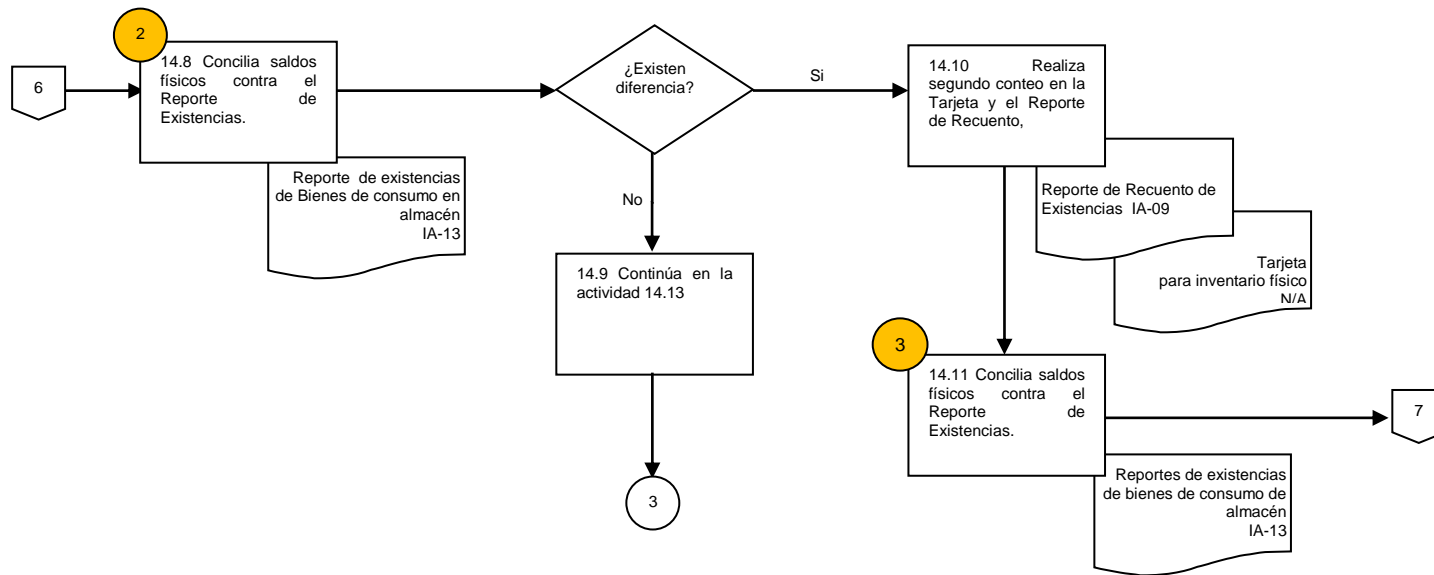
6

2

14.8 Concilia saldos físicos contra el Reporte de Existencias.

Reporte de existencias de Bienes de consumo en almacén IA-13

¿Existen diferencia?

Si

No

14.9 Continúa en la actividad 14.13

3

14.10 Realiza segundo conteo en la Tarjeta y el Reporte de Recuento,

Reporte de Recuento de Existencias IA-09

Tarjeta para inventario físico N/A

3

14.11 Concilia saldos físicos contra el Reporte de Existencias.

7

Reportes de existencias de bienes de consumo de almacén IA-13